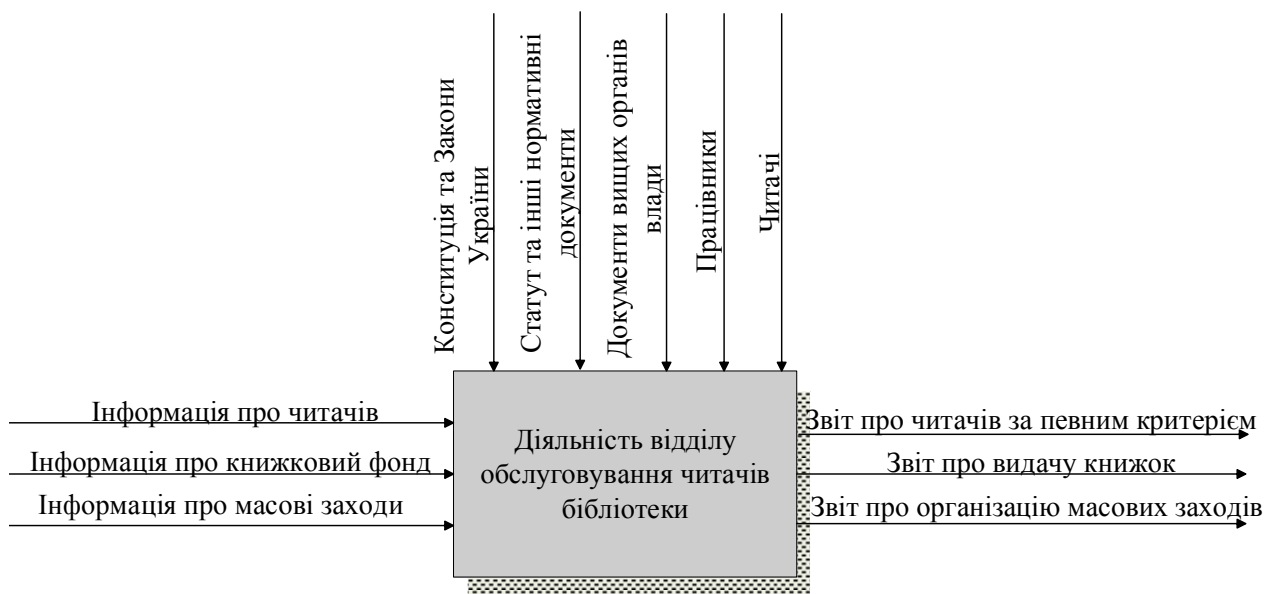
Конституція та Закони України

Статут та інші нормативні документи

Документи вищих органів влади

Працівники

Читачі

Інформація про читачів

Інформація про книжковий фонд

Інформація про масові заходи

Діяльність відділу обслуговування читачів бібліотеки

Звіт про читачів за певним критерієм

Звіт про видачу книжок

Звіт про організацію масових заходів